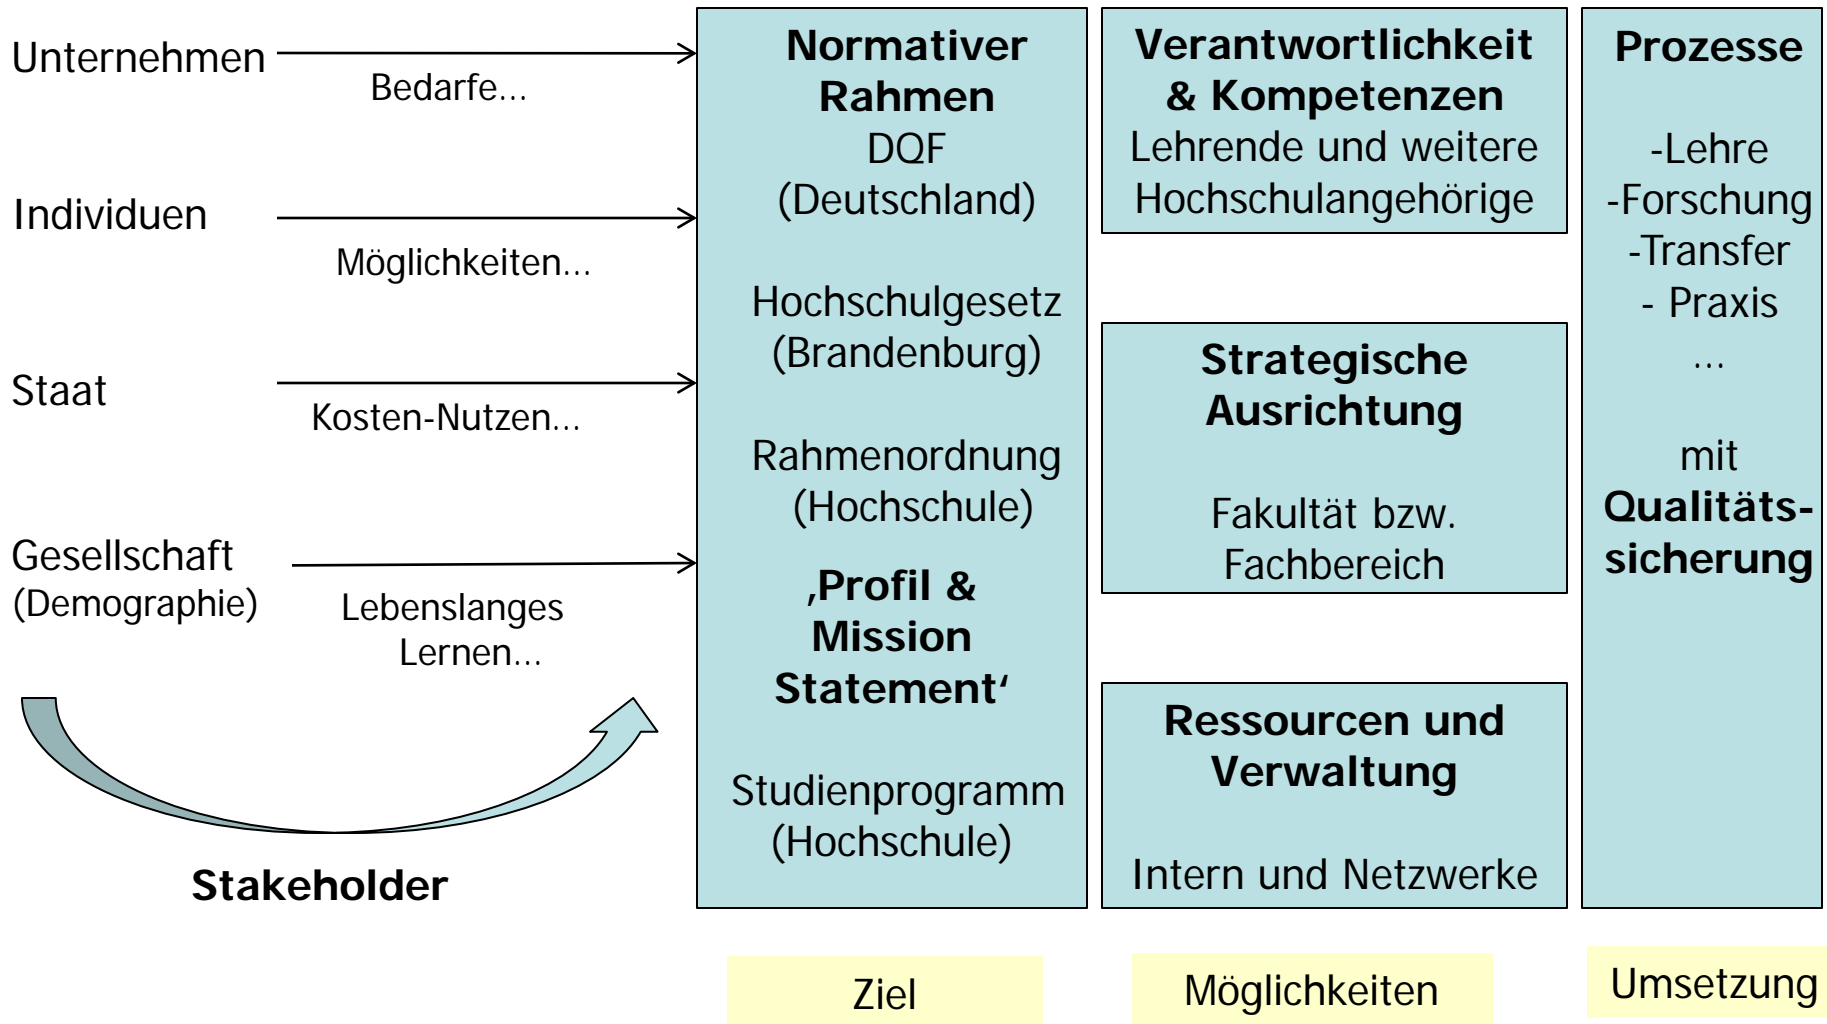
Unternehmen

Bedarfe...

Individuen

Möglichkeiten...

Staat

Kosten-Nutzen...

Gesellschaft (Demographie)

Lebenslanges Lernen...

Stakeholder

Normativer Rahmen
DQF (Deutschland)

Hochschulgesetz (Brandenburg)

Rahmenordnung (Hochschule)

‚Profil & Mission Statement'

Studienprogramm (Hochschule)

Verantwortlichkeit & Kompetenzen
Lehrende und weitere Hochschulangehörige

Strategische Ausrichtung

Fakultät bzw. Fachbereich

Ressourcen und Verwaltung

Intern und Netzwerke

Prozesse

-Lehre
-Forschung
-Transfer
- Praxis
...

mit
Qualitäts-sicherung

Ziel

Möglichkeiten

Umsetzung